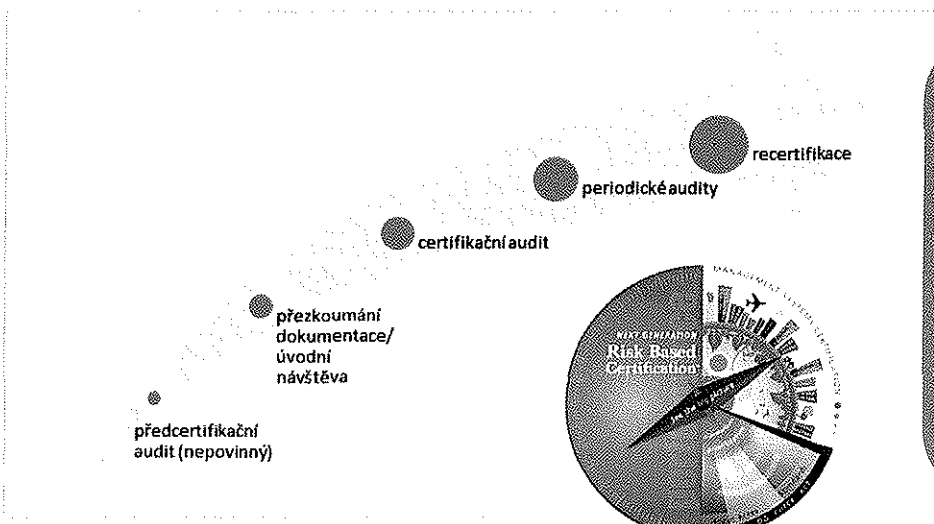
recertifikace

periodické audity

certifikační audit

přezkoumání dokumentace/ úvodní návštěva

předcertifikační audit (nepovinný)

NEXT GENERATION
Risk Based
Certification

MANAGEMENT SYSTEM CERTIFICATION
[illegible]